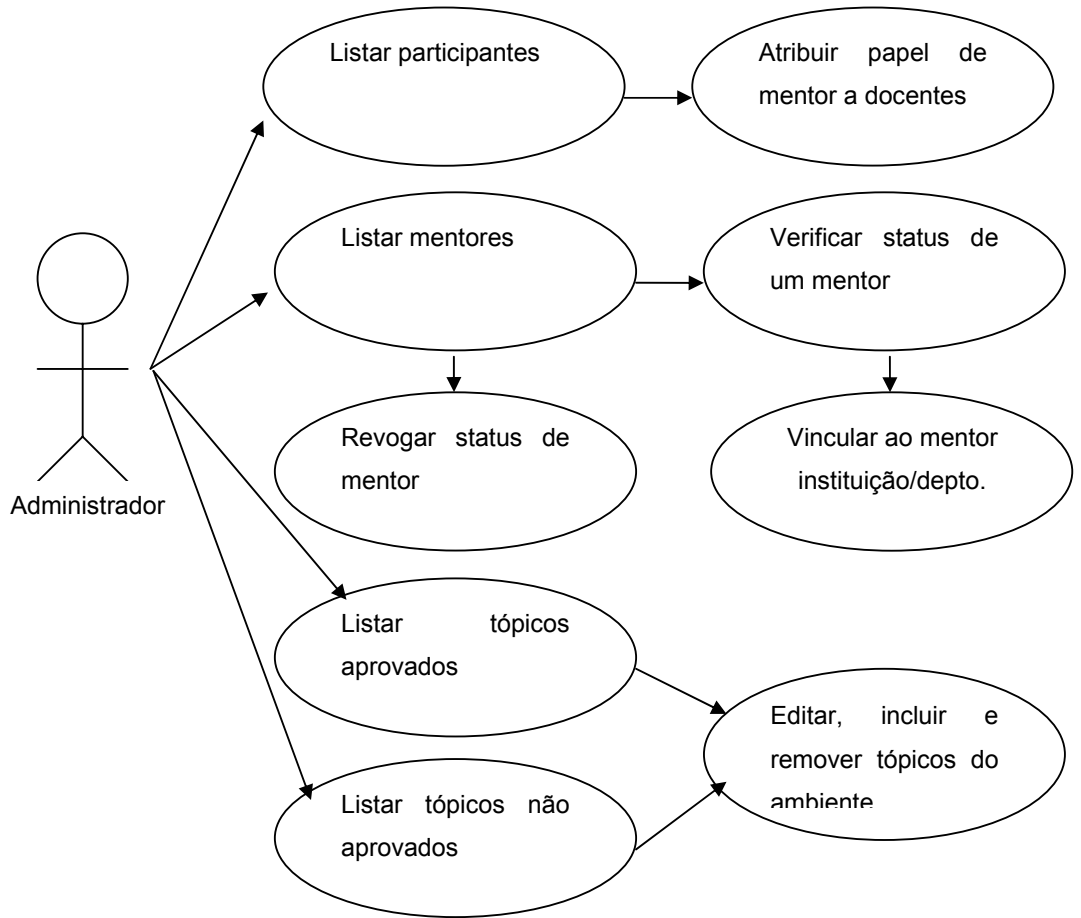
Listar participantes

Atribuir papel de mentor a docentes

Listar mentores

Verificar status de um mentor

Administrador

Revogar status de mentor

Vincular ao mentor instituição/depto.

Listar tópicos aprovados

Editar, incluir e remover tópicos do ambiente

Listar tópicos não aprovados